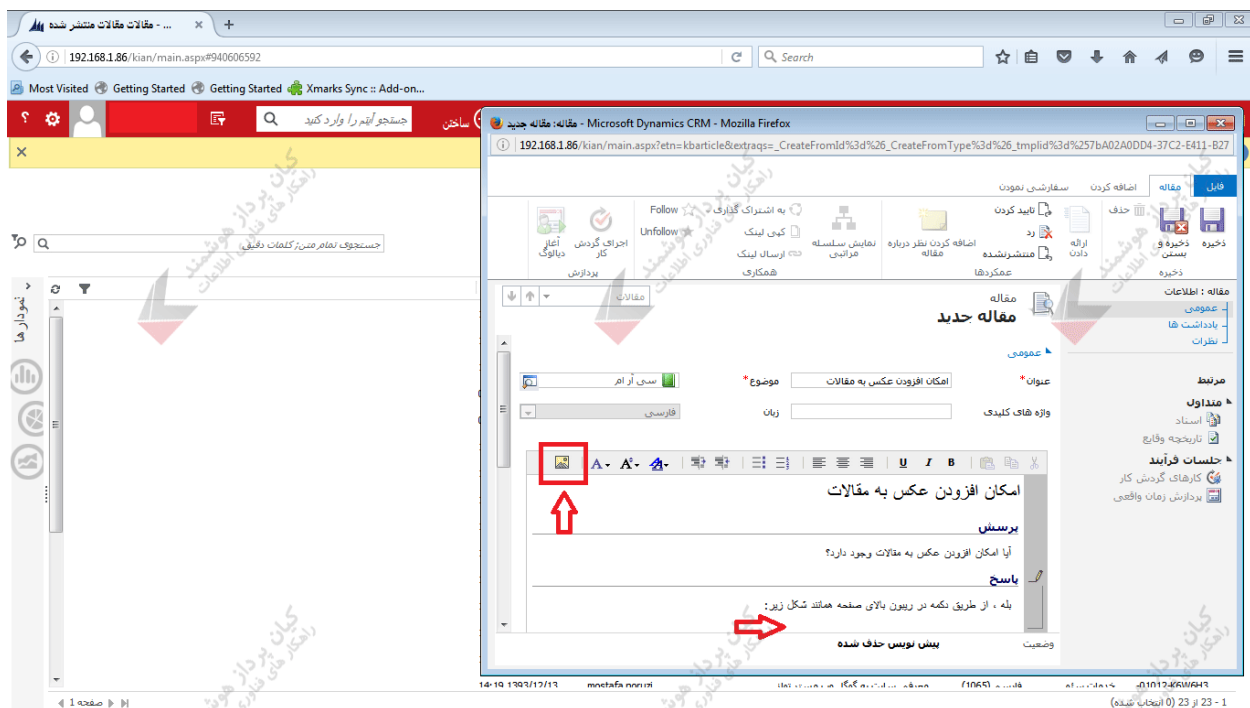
مقالات مقالات منتشر شده ...
192.168.1.86/kian/main.aspx#940606592
Search
Most Visited Getting Started Getting Started Xmarks Sync :: Add-on...
جستجو آیتم را وارد کنید
ساختن
مقاله: مقاله جدید - Microsoft Dynamics CRM - Mozilla Firefox
192.168.1.86/kian/main.aspx?etn=kbarticle&extraqs=_CreateFromId%3d%26_CreateFromType%3d%26_tmplid%3d%257bA02A0DD4-37C2-E411-B27
فایل مقاله اضافه کردن سفارشی نمودن
ذخیره ذخیره و بستن حذف ارائه دادن تایید کردن رد منتشرنشده اضافه کردن نظر درباره مقاله نمایش سلسله مراتبی به اشتراک گذاری کپی لینک ارسال لینک Follow Unfollow اجرای گردش کار آغاز دیالوگ
ذخیره عملکردها همکاری پردازش
جستجوی تمام متن؛ کلمات دقیق
نمودار ها
مقاله : اطلاعات
عمومی
یادداشت ها
نظرات
مقاله
مقاله جدید
مقالات
عمومی
عنوان* امکان افزودن عکس به مقالات
موضوع* سی آر ام
واژه های کلیدی
زبان فارسی
مرتبط
متداول
اسناد
تاریخچه وقایع
جلسات فرآیند
کارهای گردش کار
پردازش زمان واقعی
امکان افزودن عکس به مقالات
پرسش
آیا امکان افزودن عکس به مقالات وجود دارد؟
پاسخ
بله ، از طریق دکمه در ریبون بالای صفحه همانند شکل زیر:
وضعیت پیش نویس حذف شده
صفحه 1
1 - 23 از 23 (0 انتخاب شده)
14:19 1393/12/13 mostafa noruzi
کیان پرداز هوشمند راهکار های فناوری اطلاعات